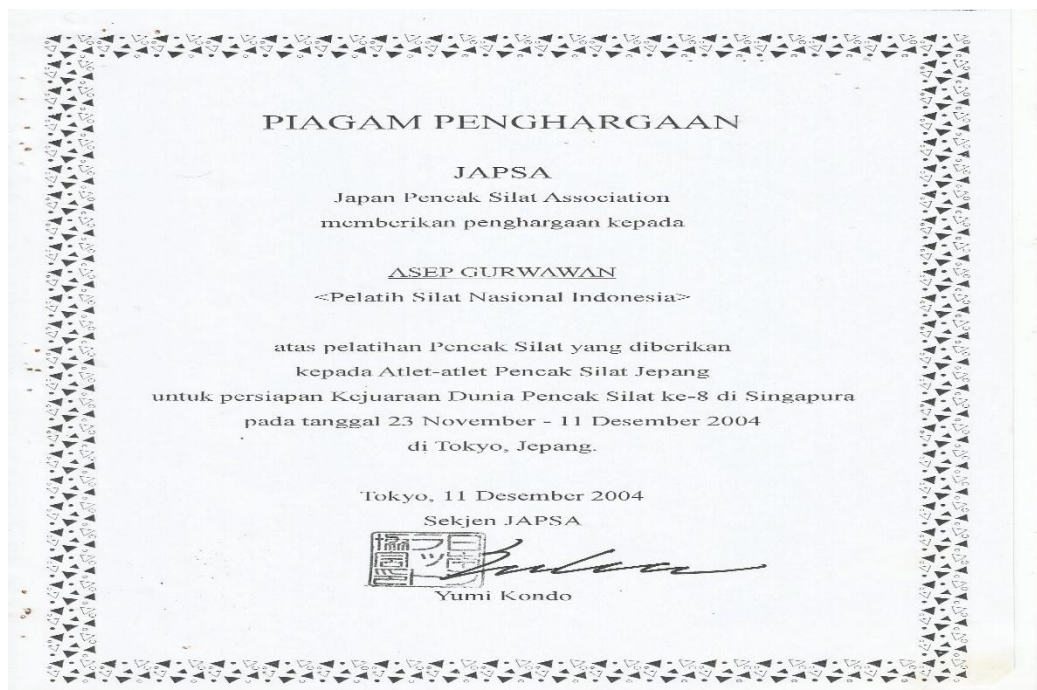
PIAGAM PENGHARGAAN

JAPSA
Japan Pencak Silat Association
memberikan penghargaan kepada

ASEP GURWAWAN
<Pelatih Silat Nasional Indonesia>

atas pelatihan Pencak Silat yang diberikan
kepada Atlet-atlet Pencak Silat Jepang
untuk persiapan Kejuaraan Dunia Pencak Silat ke-8 di Singapura
pada tanggal 23 November - 11 Desember 2004
di Tokyo, Jepang.

Tokyo, 11 Desember 2004
Sekjen JAPSA

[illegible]

Yumi Kondo